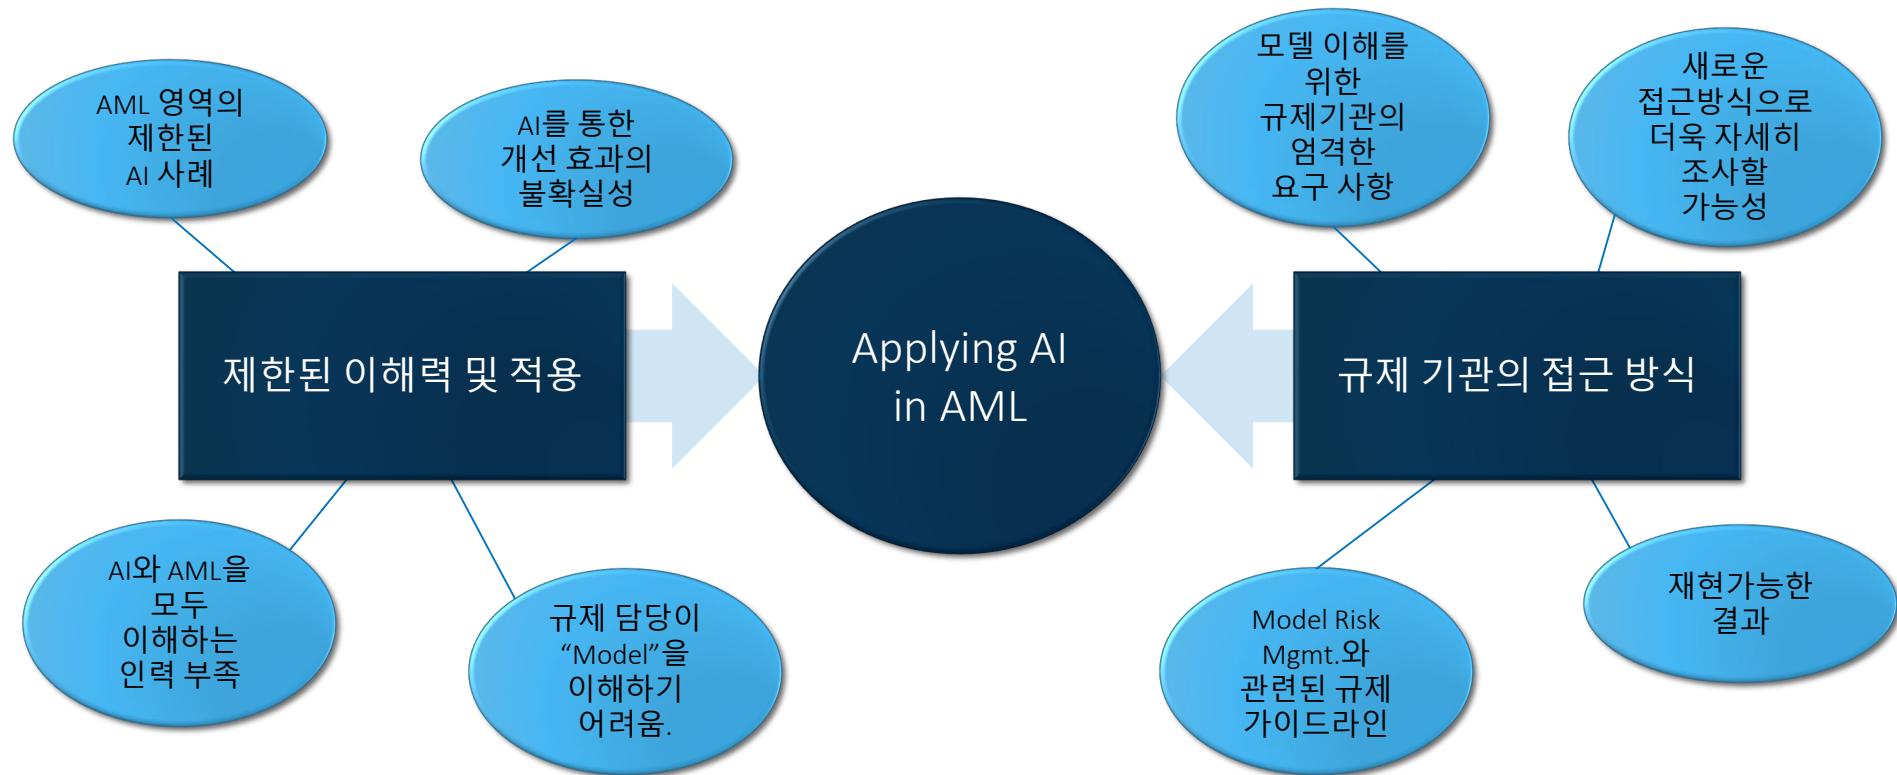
AML 영역의 제한된 AI 사례

AI를 통한 개선 효과의 불확실성

제한된 이해력 및 적용

AI와 AML을 모두 이해하는 인력 부족

규제 담당이 "Model"을 이해하기 어려움.

Applying AI in AML

모델 이해를 위한 규제기관의 엄격한 요구 사항

새로운 접근방식으로 더욱 자세히 조사할 가능성

규제 기관의 접근 방식

Model Risk Mgmt.와 관련된 규제 가이드라인

재현가능한 결과